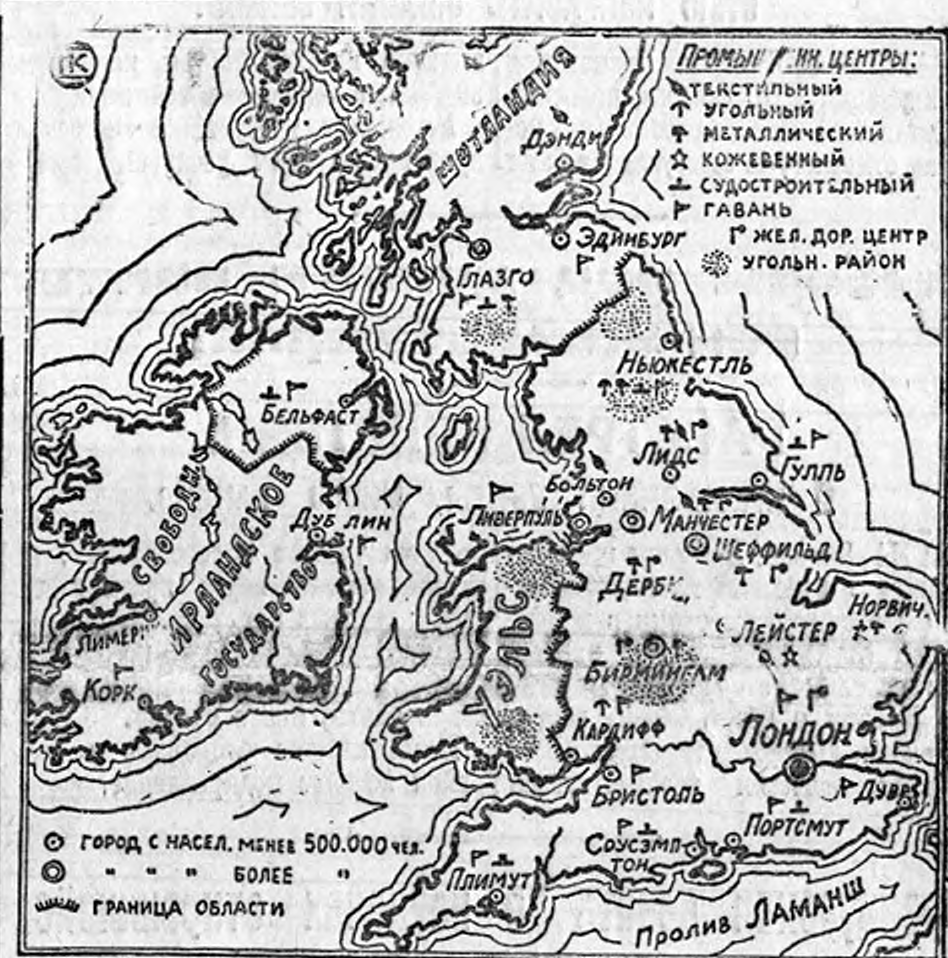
ПК

ПРОМЫШ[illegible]НН. ЦЕНТРЫ:
текстильный
угольный
металлический
кожевенный
судостроительный
гавань
жел. дор. центр
угольн. район

ШОТЛАНДИЯ
Дэнди
Эдинбург
Глазго
Ньюкестль
Бельфаст
Лидс
Гулль
Больтон
Ливерпуль
Манчестер
Шеффильд
Дублин
СВОБОДН.
ИРЛАНДСКОЕ
ГОСУДАРСТВО
Дерби
Норвич
Лимерик
Лейстер
УЭЛЬС
Бирмингам
Корк
Кардифф
Лондон
Бристоль
Дувр
Портсмут
Соусэмптон
Плимут

ГОРОД С НАСЕЛ. МЕНЕЕ 500.000 ЧЕЛ.
" " " БОЛЕЕ "
ГРАНИЦА ОБЛАСТИ

Пролив ЛАМАНШ